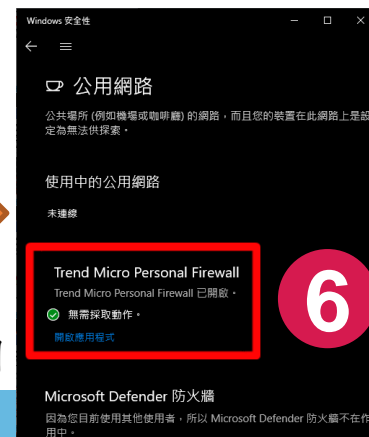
Windows 安全性

公用網路

公共場所 (例如機場或咖啡廳) 的網路，而且您的裝置在此網路上是設為無法供探索。

使用中的公用網路

未連線

Trend Micro Personal Firewall

Trend Micro Personal Firewall 已開啟。

無需採取動作。

開啟應用程式

6

Microsoft Defender 防火牆

因為您目前使用其他使用者，所以 Microsoft Defender 防火牆不在作用中。